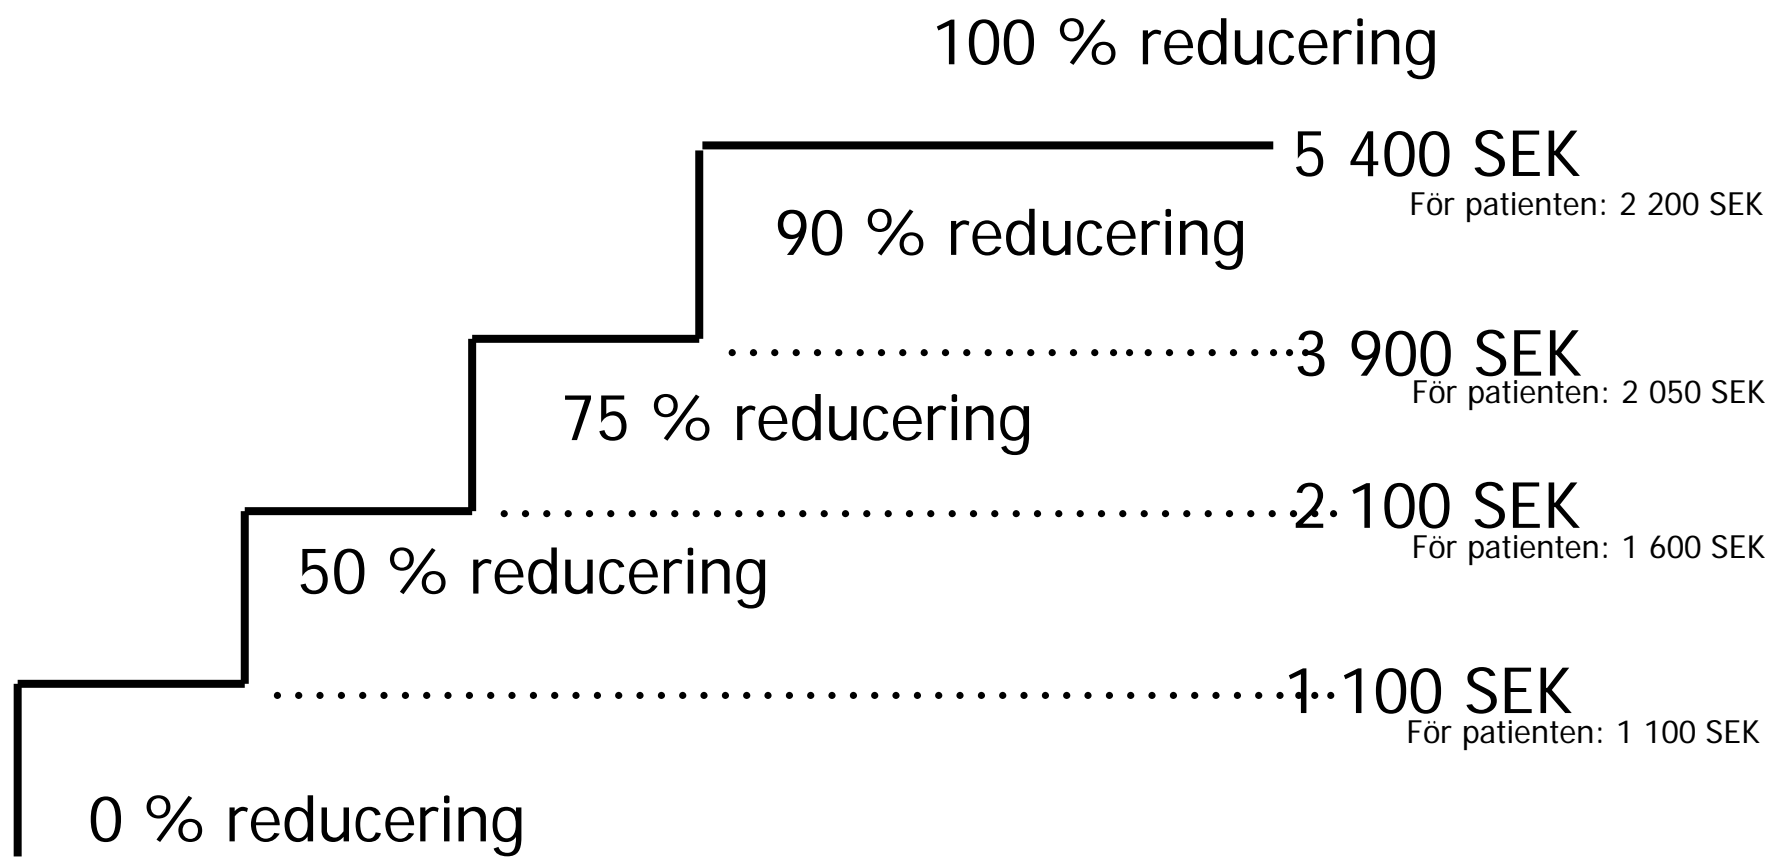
100 % reducering

5 400 SEK
För patienten: 2 200 SEK

90 % reducering

3 900 SEK
För patienten: 2 050 SEK

75 % reducering

2 100 SEK
För patienten: 1 600 SEK

50 % reducering

1 100 SEK
För patienten: 1 100 SEK

0 % reducering